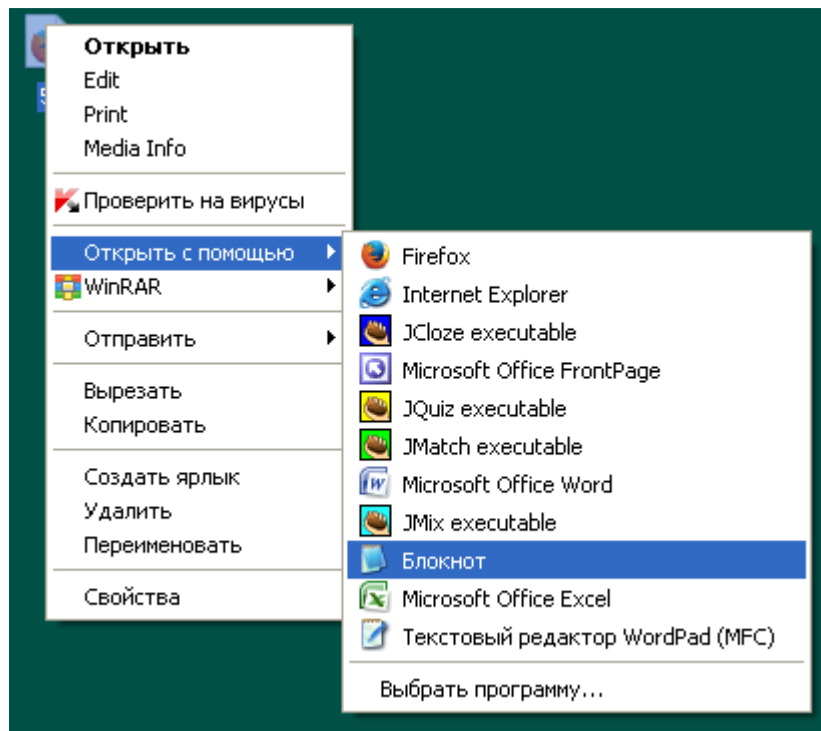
Открыть
Edit
Print
Media Info

Проверить на вирусы

Открыть с помощью
WinRAR

Отправить

Вырезать
Копировать

Создать ярлык
Удалить
Переименовать

Свойства

Firefox
Internet Explorer
JCloze executable
Microsoft Office FrontPage
JQuiz executable
JMatch executable
Microsoft Office Word
JMix executable
Блокнот
Microsoft Office Excel
Текстовый редактор WordPad (MFC)

Выбрать программу...